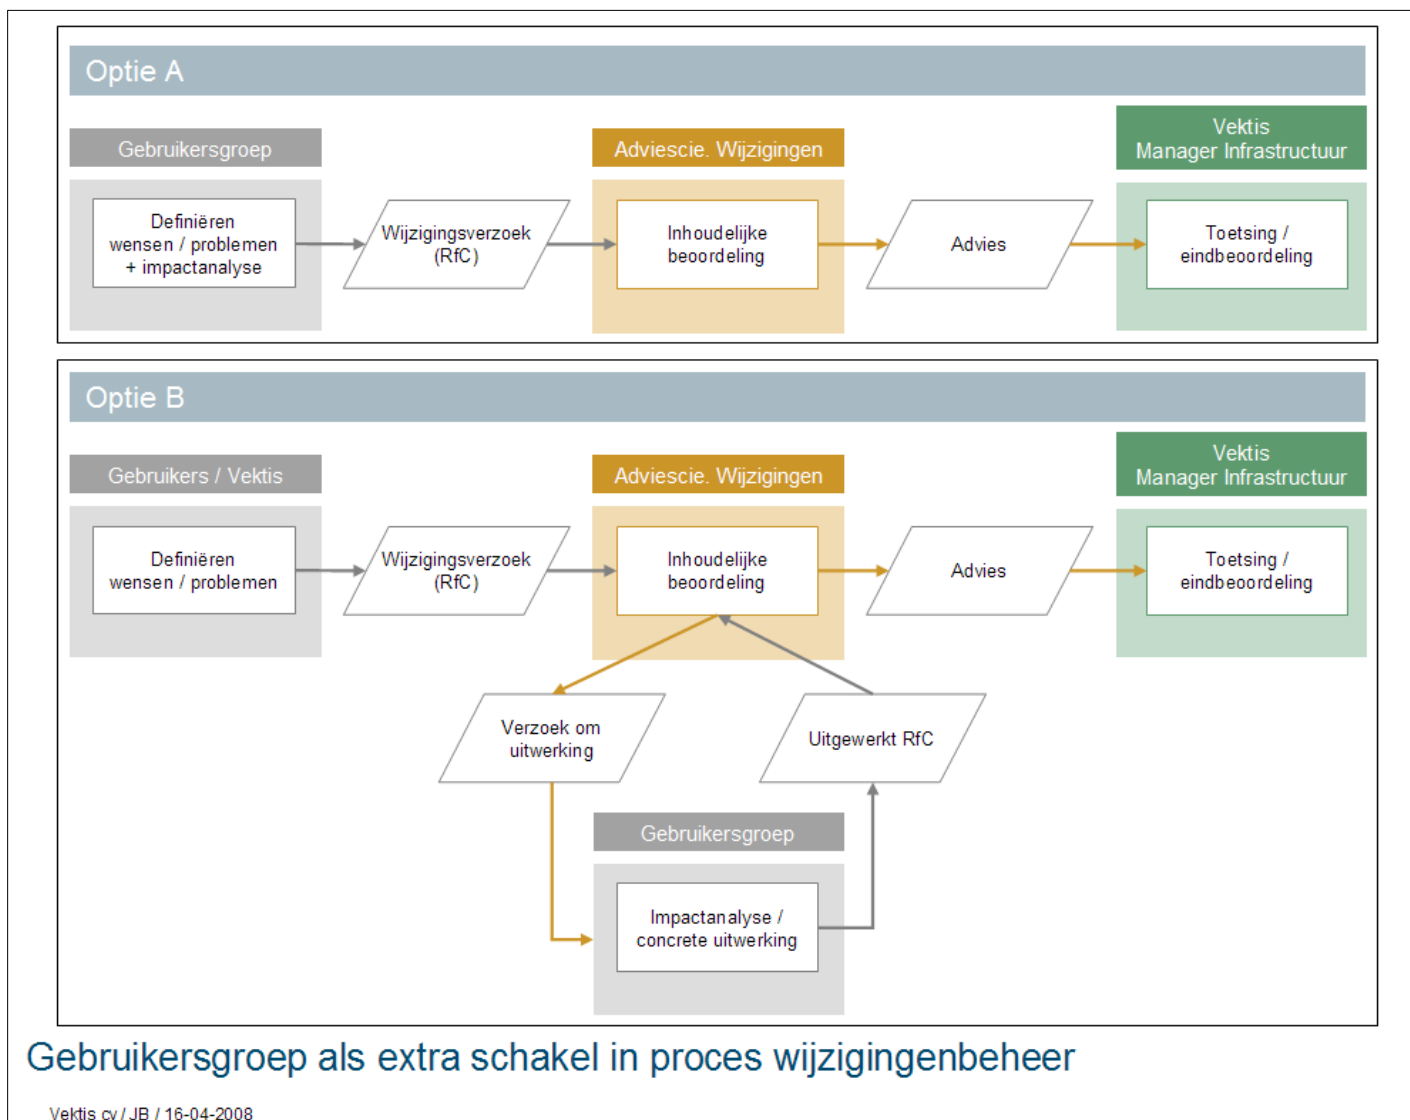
Optie A

Gebruikersgroep

Adviescie. Wijzigingen

Vektis
Manager Infrastructuur

Definiëren wensen / problemen + impactanalyse

Wijzigingsverzoek (RfC)

Inhoudelijke beoordeling

Advies

Toetsing / eindbeoordeling

Optie B

Gebruikers / Vektis

Adviescie. Wijzigingen

Vektis
Manager Infrastructuur

Definiëren wensen / problemen

Wijzigingsverzoek (RfC)

Inhoudelijke beoordeling

Advies

Toetsing / eindbeoordeling

Verzoek om uitwerking

Uitgewerkt RfC

Gebruikersgroep

Impactanalyse / concrete uitwerking

Gebruikersgroep als extra schakel in proces wijzigingenbeheer

Vektis cv / JB / 16-04-2008